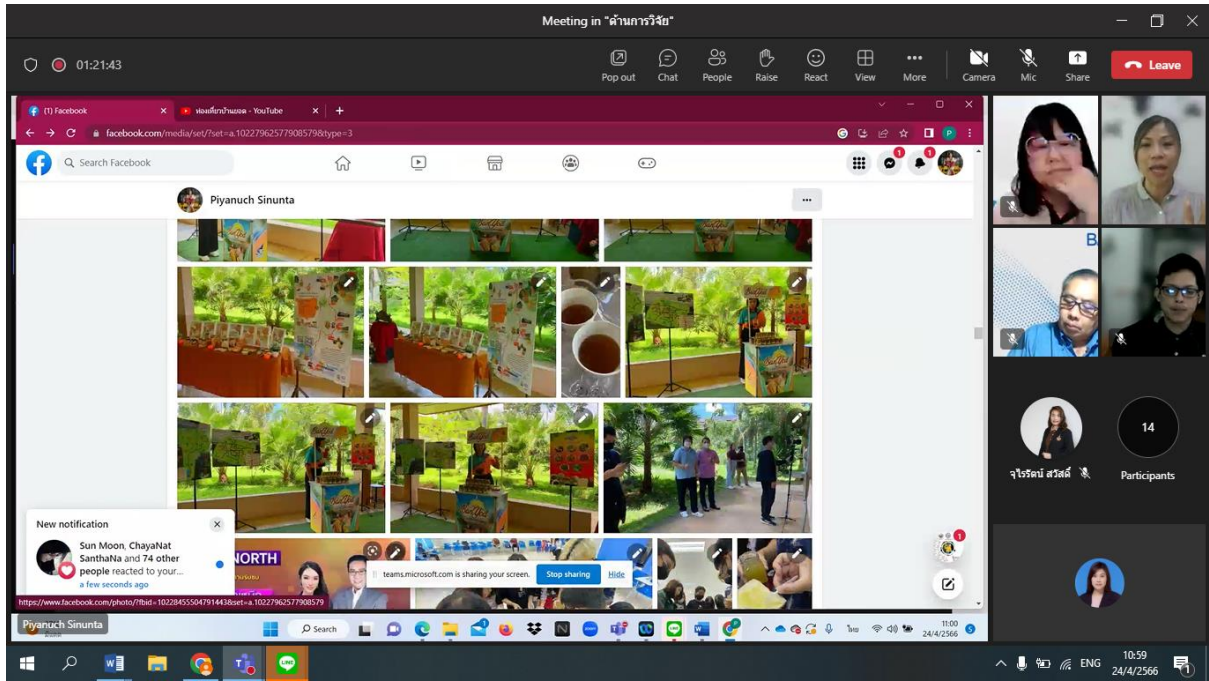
Meeting in "ด้านการวิจัย"

01:21:43

Pop out Chat People Raise React View More Camera Mic Share Leave

(1) Facebook
ท่องเที่ยวบ้านยอด - YouTube

facebook.com/media/set/?set=a.102279625779085798&type=3

Search Facebook

Piyanuch Sinunta

New notification
Sun Moon, ChayaNat SanthaNa and 74 other people reacted to your...
a few seconds ago

NORTH

teams.microsoft.com is sharing your screen. Stop sharing Hide

https://www.facebook.com/photo/?fbid=102284555047914438&set=a.102279625779085798

Piyanuch Sinunta

Search

11:00
24/4/2566

14

จุไรรัตน์ สวัสดิ์

Participants

ENG
10:59
24/4/2566